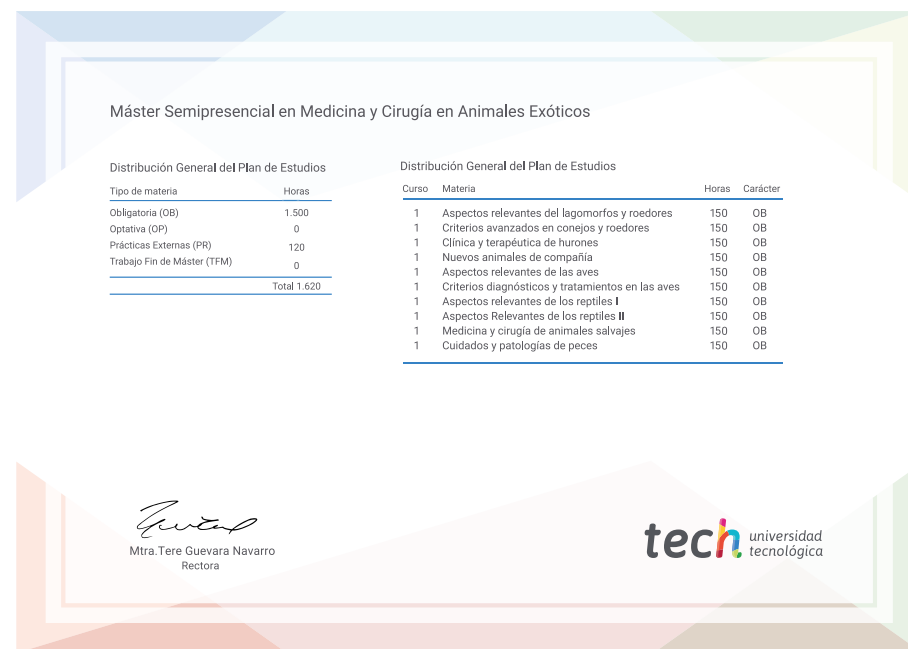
Máster Semipresencial en Medicina y Cirugía en Animales Exóticos

Distribución General del Plan de Estudios

| Tipo de materia | Horas |
|---|---|
| Obligatoria (OB) | 1.500 |
| Optativa (OP) | 0 |
| Prácticas Externas (PR) | 120 |
| Trabajo Fin de Máster (TFM) | 0 |
| | Total 1.620 |

Distribución General del Plan de Estudios

| Curso | Materia | Horas | Carácter |
|---|---|---|---|
| 1 | Aspectos relevantes del lagomorfos y roedores | 150 | OB |
| 1 | Criterios avanzados en conejos y roedores | 150 | OB |
| 1 | Clínica y terapéutica de hurones | 150 | OB |
| 1 | Nuevos animales de compañía | 150 | OB |
| 1 | Aspectos relevantes de las aves | 150 | OB |
| 1 | Criterios diagnósticos y tratamientos en las aves | 150 | OB |
| 1 | Aspectos relevantes de los reptiles I | 150 | OB |
| 1 | Aspectos Relevantes de los reptiles II | 150 | OB |
| 1 | Medicina y cirugía de animales salvajes | 150 | OB |
| 1 | Cuidados y patologías de peces | 150 | OB |

Mtra.Tere Guevara Navarro
Rectora

tech universidad tecnológica